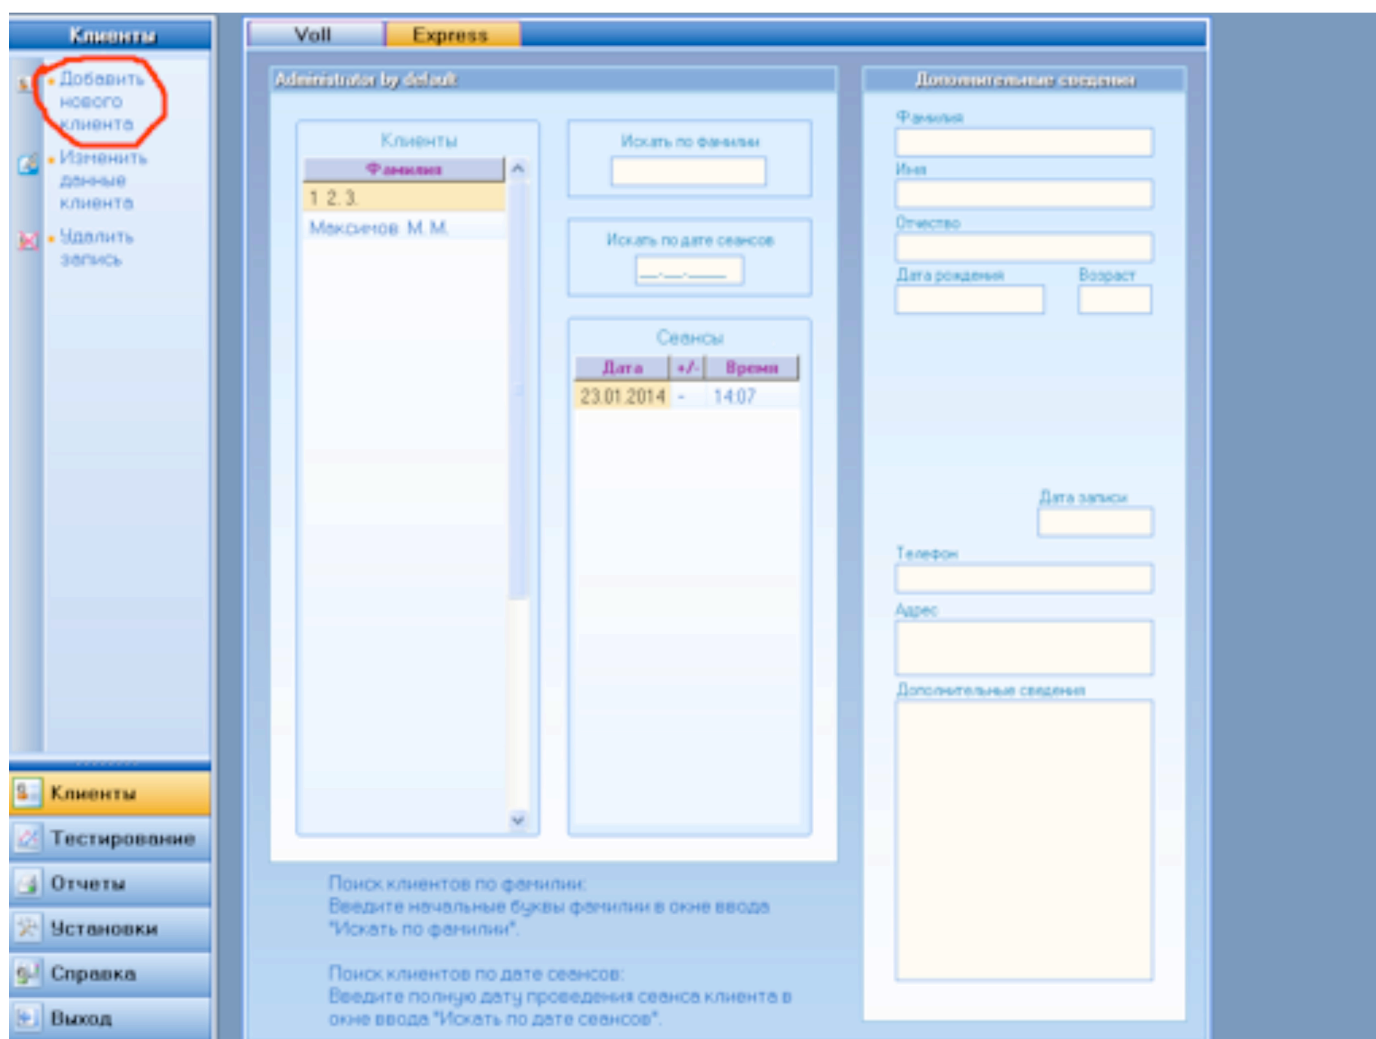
Клиенты

Добавить нового клиента

Изменить данные клиента

Удалить запись

Клиенты

Тестирование

Отчеты

Установки

Справка

Выход

Voll

Express

Administrator by default

Клиенты

| Фамилия |
|---|
| 1 2 3 |
| Максимов М. М. |

Искать по фамилии

Искать по дате сеансов

__.__.____

Сеансы

| Дата | +/- | Время |
|---|---|---|
| 23.01.2014 | - | 14:07 |

Поиск клиентов по фамилии:
Введите начальные буквы фамилии в окне ввода "Искать по фамилии".

Поиск клиентов по дате сеансов:
Введите полную дату проведения сеанса клиента в окне ввода "Искать по дате сеансов".

Дополнительные сведения

Фамилия

Имя

Отчество

Дата рождения

Возраст

Дата записи

Телефон

Адрес

Дополнительные сведения